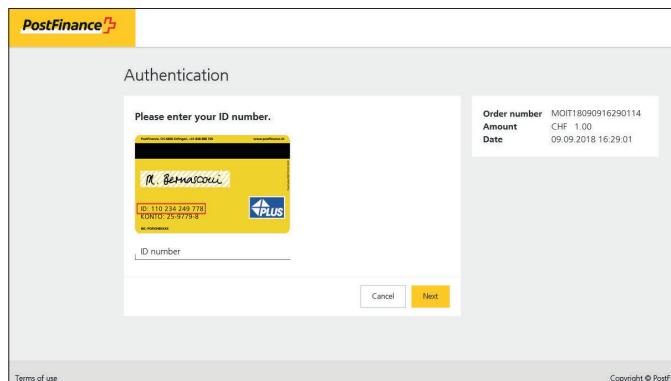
PostFinance

Authentication

Please enter your ID number.

PostFinance, CH-4808 Zofingen, +41 848 888 700 www.postfinance.ch

M. Bernasconi

ID: 110 234 249 778
KONTO: 25-9779-8

BIC POFICHBEXXX

PLUS

ID number

Cancel Next

| Order number | MOIT18090916290114 |
|---|---|
| Amount | CHF 1.00 |
| Date | 09.09.2018 16:29:01 |

Terms of use

Copyright © PostF